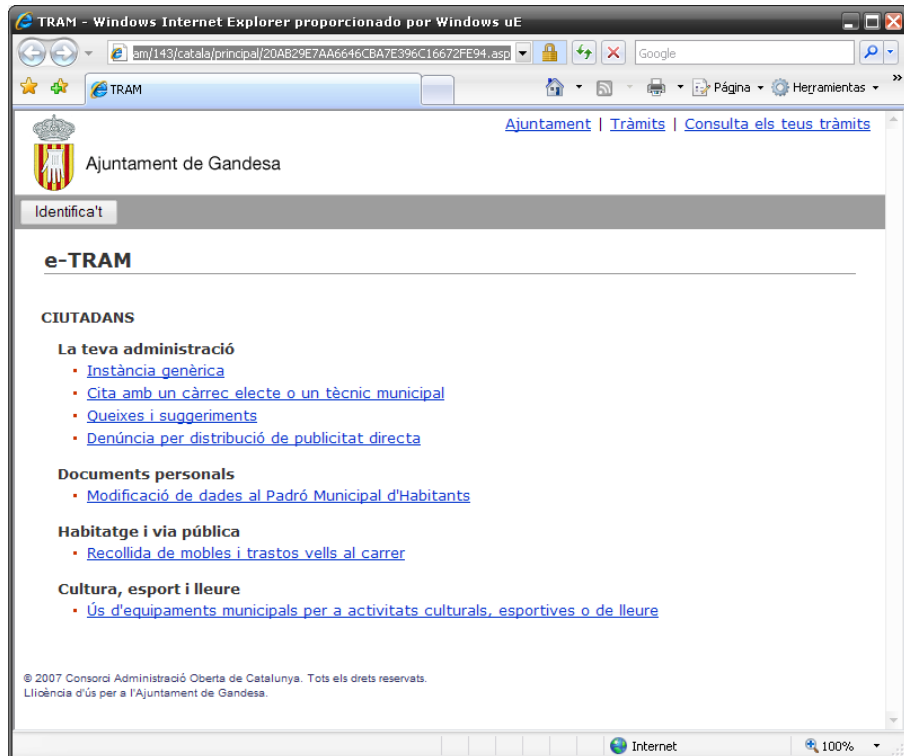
TRAM - Windows Internet Explorer proporcionado por Windows uE

am/143/catala/principal/20AB29E7AA6646CBA7E396C16672FE94.asp

Google

TRAM

Página Herramientas

Ajuntament | Tràmits | Consulta els teus tràmits

Ajuntament de Gandesa

Identifica't

e-TRAM

CIUTADANS

La teva administració
- Instància genèrica
- Cita amb un càrrec electe o un tècnic municipal
- Queixes i suggeriments
- Denúncia per distribució de publicitat directa

Documents personals
- Modificació de dades al Padró Municipal d'Habitants

Habitatge i via pública
- Recollida de mobles i trastos vells al carrer

Cultura, esport i lleure
- Ús d'equipaments municipals per a activitats culturals, esportives o de lleure

© 2007 Consorci Administració Oberta de Catalunya. Tots els drets reservats.
Llicència d'ús per a l'Ajuntament de Gandesa.

Internet

100%